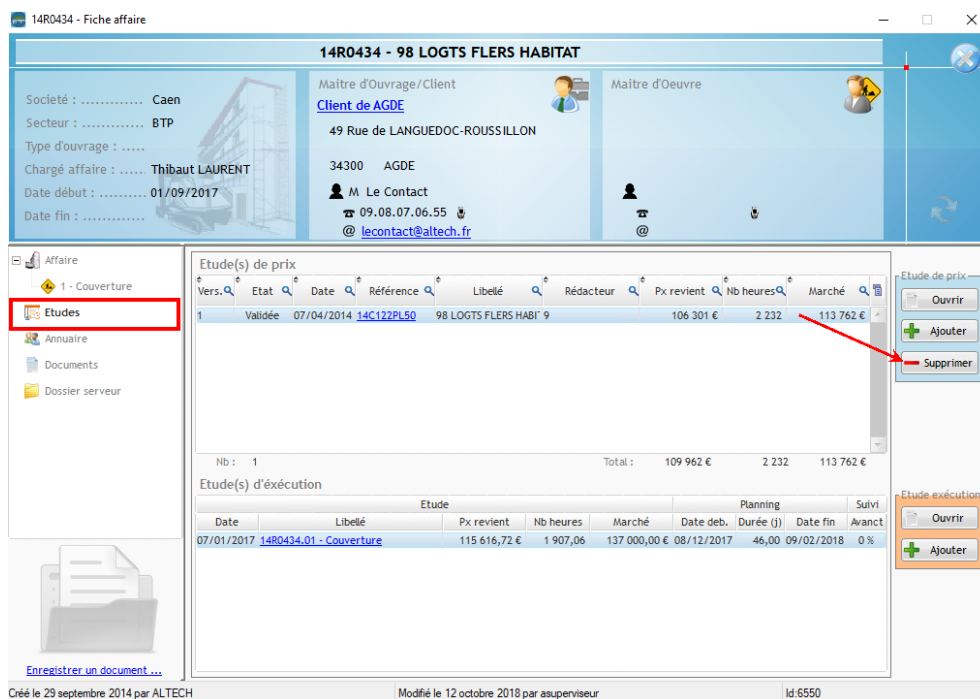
14R0434 - Fiche affaire

14R0434 - 98 LOGTS FLERS HABITAT

Societé : ............ Caen
Secteur : ............ BTP
Type d'ouvrage : .....
Chargé affaire : ..... Thibaut LAURENT
Date début : ......... 01/09/2017
Date fin : ............

Maître d'Ouvrage/Client
Client de AGDE
49 Rue de LANGUEDOC-ROUSSILLON
34300 AGDE
M Le Contact
09.08.07.06.55
@ lecontact@altech.fr

Maître d'Oeuvre
@

Affaire
1 - Couverture
Etudes
Annuaire
Documents
Dossier serveur

Enregistrer un document ...

Etude(s) de prix

| Vers. | Etat | Date | Référence | Libellé | Rédacteur | Px revient | Nb heures | Marché |
|---|---|---|---|---|---|---|---|---|
| 1 | Validée | 07/04/2014 | 14C122PL50 | 98 LOGTS FLERS HABI' 9 | | 106 301 € | 2 232 | 113 762 € |

Nb : 1 Total : 109 962 € 2 232 113 762 €

Etude de prix
Ouvrir
Ajouter
Supprimer

Etude(s) d'exécution

| Etude | | | | | Planning | | | Suivi |
|---|---|---|---|---|---|---|---|---|
| Date | Libellé | Px revient | Nb heures | Marché | Date deb. | Durée (j) | Date fin | Avanct |
| 07/01/2017 | 14R0434.01 - Couverture | 115 616,72 € | 1 907,06 | 137 000,00 € | 08/12/2017 | 46,00 | 09/02/2018 | 0 % |

Etude exécution
Ouvrir
Ajouter

Créé le 29 septembre 2014 par ALTECH
Modifié le 12 octobre 2018 par asuperviseur
Id:6550